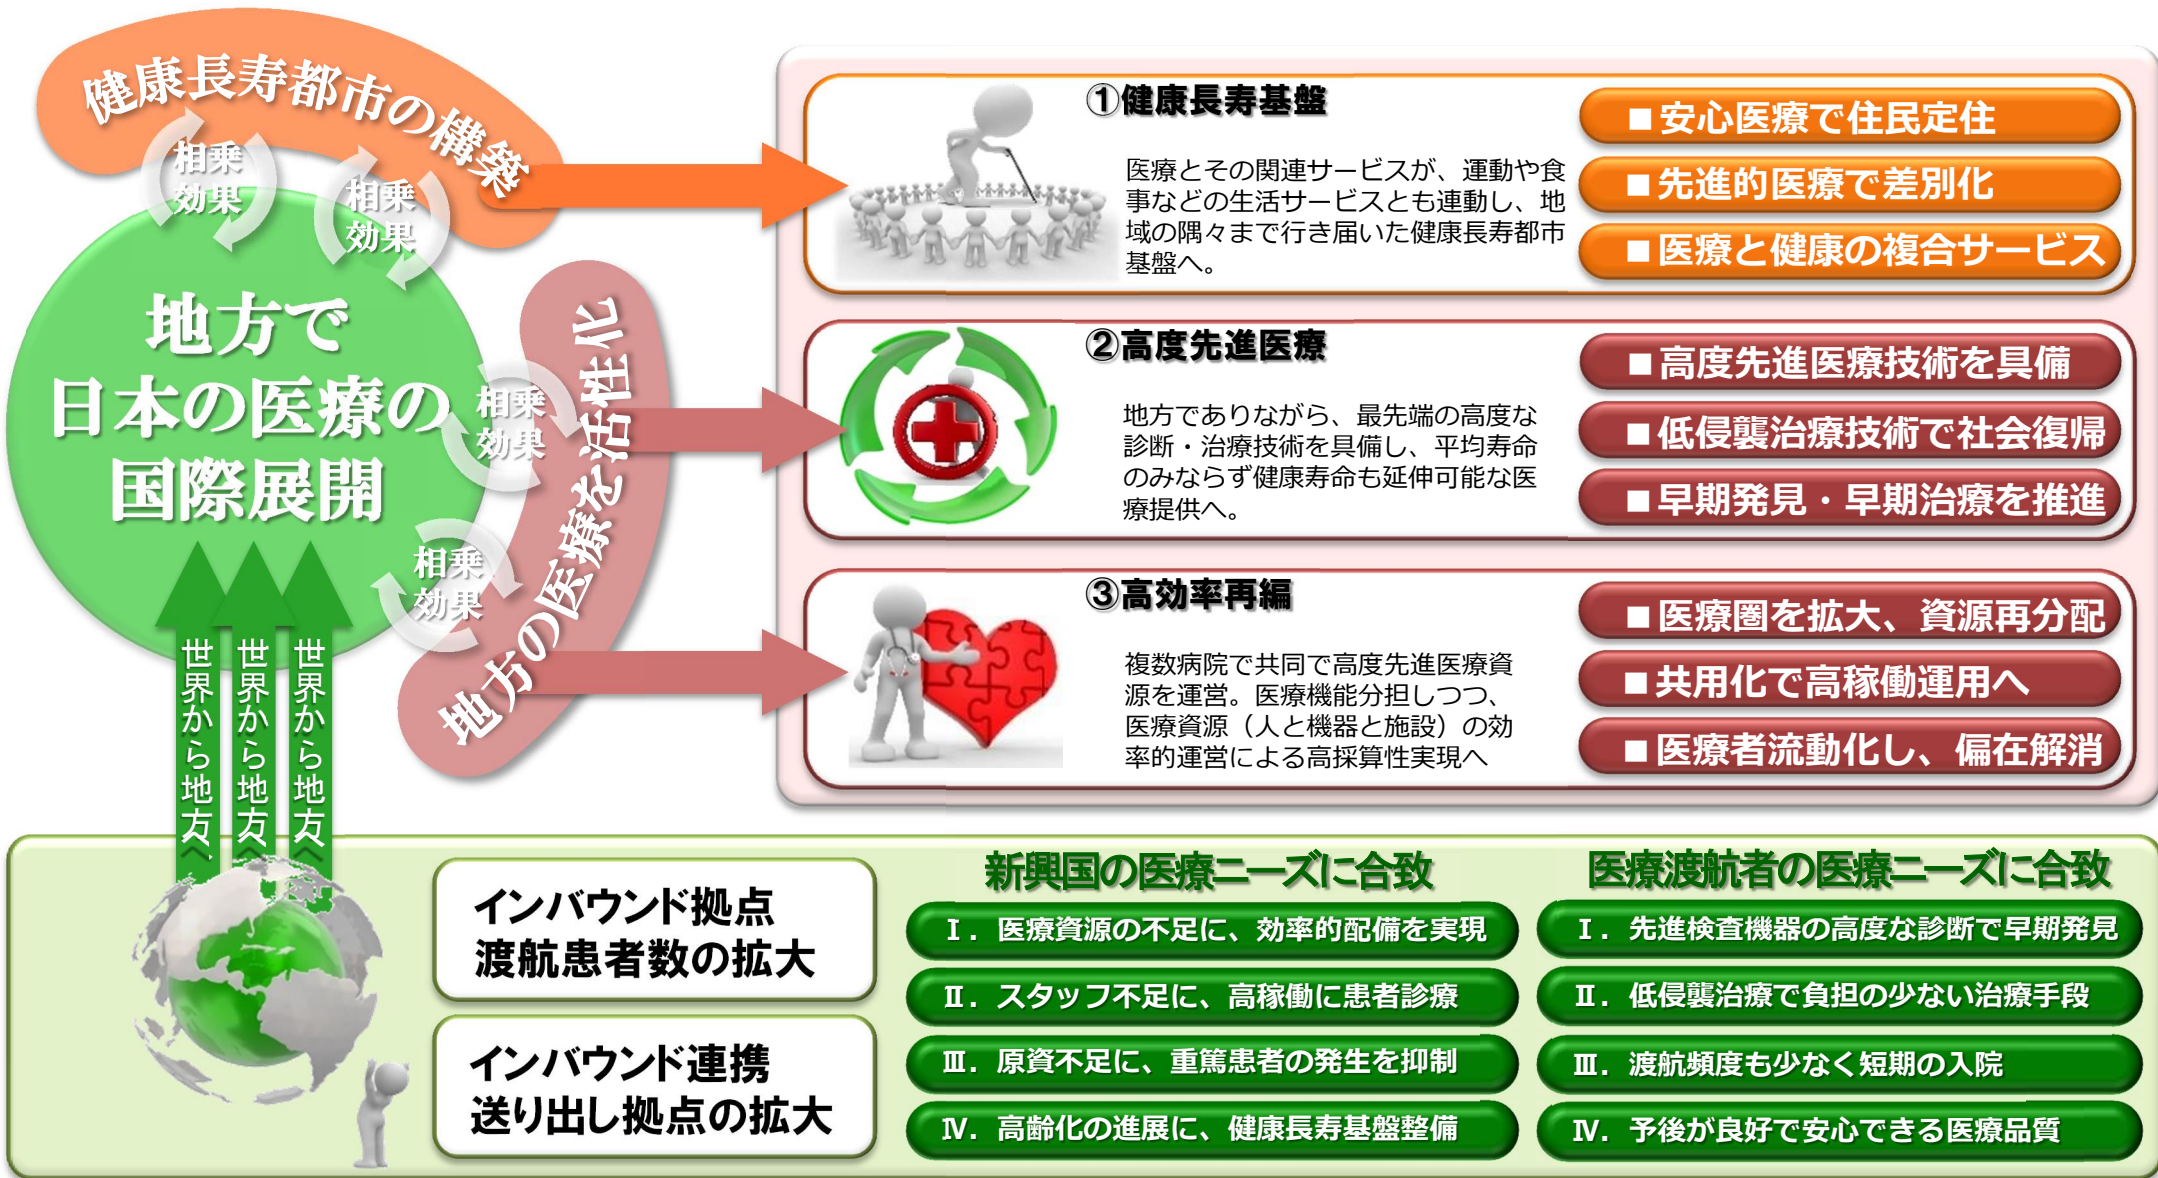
健康長寿都市の構築

相乗効果

相乗効果

地方で日本の医療の国際展開

相乗効果

地方の医療を活性化

相乗効果

世界から地方へ

世界から地方へ

世界から地方へ

①健康長寿基盤

医療とその関連サービスが、運動や食事などの生活サービスとも連動し、地域の隅々まで行き届いた健康長寿都市基盤へ。

■安心医療で住民定住
■先進的医療で差別化
■医療と健康の複合サービス

②高度先進医療

地方でありながら、最先端の高度な診断・治療技術を具備し、平均寿命のみならず健康寿命も延伸可能な医療提供へ。

■高度先進医療技術を具備
■低侵襲治療技術で社会復帰
■早期発見・早期治療を推進

③高効率再編

複数病院で共同で高度先進医療資源を運営。医療機能分担しつつ、医療資源（人と機器と施設）の効率的運営による高採算性実現へ

■医療圏を拡大、資源再分配
■共用化で高稼働運用へ
■医療者流動化し、偏在解消

インバウンド拠点
渡航患者数の拡大

インバウンド連携
送り出し拠点の拡大

新興国の医療ニーズに合致

Ⅰ．医療資源の不足に、効率的配備を実現
Ⅱ．スタッフ不足に、高稼働に患者診療
Ⅲ．原資不足に、重篤患者の発生を抑制
Ⅳ．高齢化の進展に、健康長寿基盤整備

医療渡航者の医療ニーズに合致

Ⅰ．先進検査機器の高度な診断で早期発見
Ⅱ．低侵襲治療で負担の少ない治療手段
Ⅲ．渡航頻度も少なく短期の入院
Ⅳ．予後が良好で安心できる医療品質